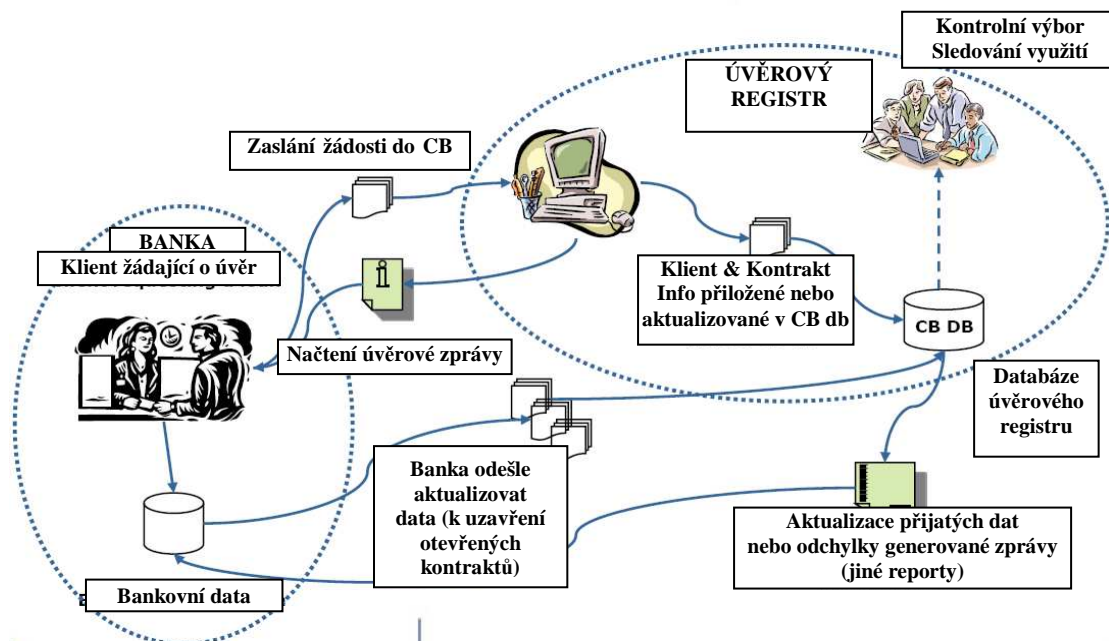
Kontrolní výbor
Sledování využití

ÚVĚROVÝ REGISTR

Zaslání žádosti do CB

BANKA

Klient žádající o úvěr

Klient & Kontrakt
Info přiložené nebo aktualizované v CB db

CB DB

Načtení úvěrové zprávy

Databáze úvěrového registru

Banka odešle aktualizovat data (k uzavření otevřených kontraktů)

Aktualizace přijatých dat nebo odchylky generované zprávy (jiné reporty)

Bankovní data